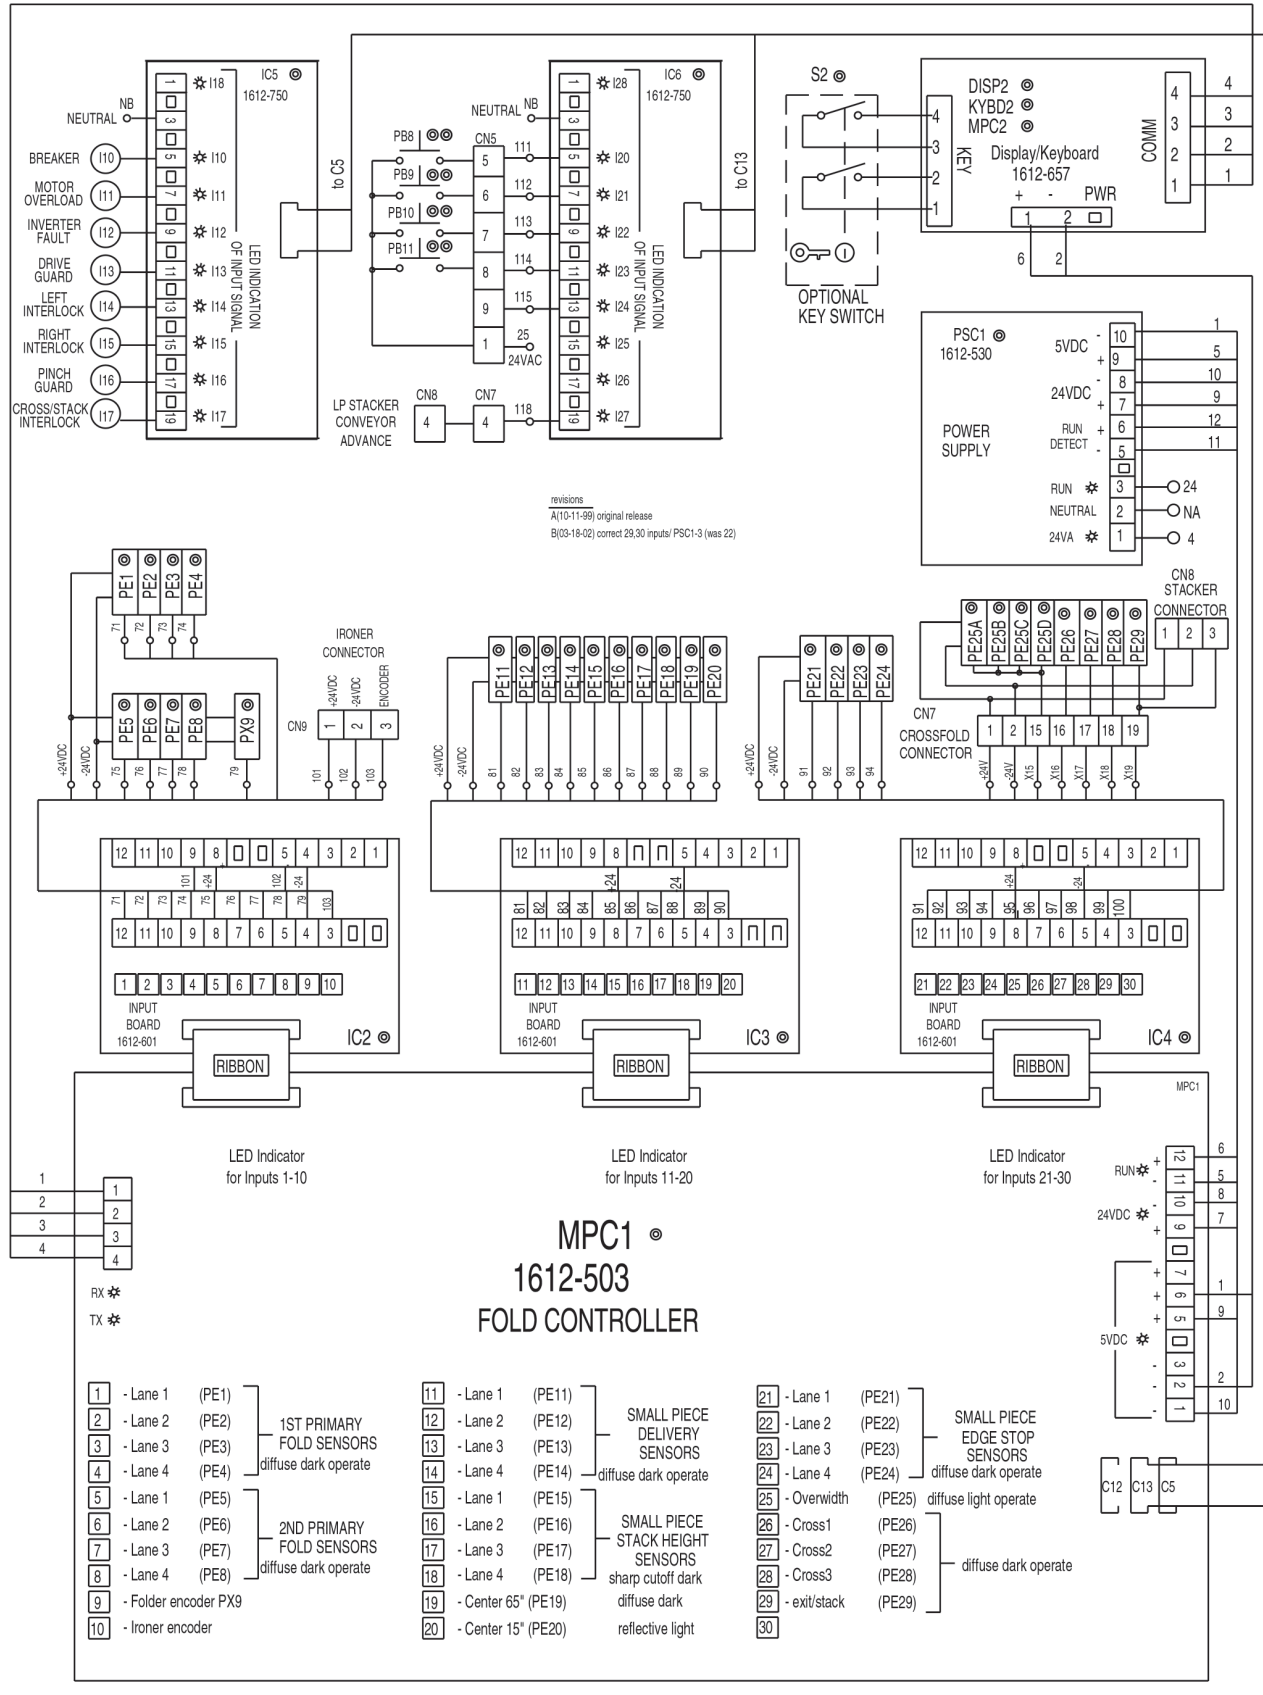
IC5 1612-750

NB NEUTRAL

BREAKER I10
MOTOR OVERLOAD I11
INVERTER FAULT I12
DRIVE GUARD I13
LEFT INTERLOCK I14
RIGHT INTERLOCK I15
PINCH GUARD I16
CROSS/STACK INTERLOCK I17

1 I18
3
5 I10
7 I11
9 I12
11 I13
13 I14
15 I15
17 I16
19 I17

LED INDICATION OF INPUT SIGNAL

to C5

PB8
PB9
PB10
PB11

CN5
5 111
6 112
7 113
8 114
9 115
1 25 24VAC

NEUTRAL NB

IC6 1612-750

1 I28
3
5 I20
7 I21
9 I22
11 I23
13 I24
15 I25
17 I26
19 I27

LED INDICATION OF INPUT SIGNAL

to C13

LP STACKER CONVEYOR ADVANCE
CN8 4
CN7 4
118

S2

4
3
2
1
KEY

OPTIONAL KEY SWITCH

DISP2
KYBD2
MPC2

Display/Keyboard 1612-657

+ -
PWR
1 2

COMM
4 4
3 3
2 2
1 1

6 2

PSC1 1612-530

5VDC - 10 1
+ 9 5
24VDC - 8 10
+ 7 9
RUN DETECT + 6 12
- 5 11

POWER SUPPLY

RUN 3 24
NEUTRAL 2 NA
24VA 1 4

revisions
A(10-11-99) original release
B(03-18-02) correct 29,30 inputs/ PSC1-3 (was 22)

PE1 PE2 PE3 PE4
71 72 73 74

PE5 PE6 PE7 PE8 PX9

+24VDC -24VDC 75 76 77 78 79

IRONER CONNECTOR
CN9
+24VDC -24VDC ENCODER
1 2 3
101 102 103

PE11 PE12 PE13 PE14 PE15 PE16 PE17 PE18 PE19 PE20
+24VDC -24VDC 81 82 83 84 85 86 87 88 89 90

PE21 PE22 PE23 PE24
+24VDC -24VDC 91 92 93 94

PE25A PE25B PE25C PE25D PE26 PE27 PE28 PE29

CN8 STACKER CONNECTOR
1 2 3

CN7 CROSSFOLD CONNECTOR
1 2 15 16 17 18 19
+24V -24V X15 X16 X17 X18 X19

12 11 10 9 8 5 4 3 2 1
101 +24 102 -24
71 72 73 74 75 76 77 78 79 103
12 11 10 9 8 7 6 5 4 3
1 2 3 4 5 6 7 8 9 10
INPUT BOARD 1612-601
IC2

12 11 10 9 8 5 4 3 2 1
+24 -24
81 82 83 84 85 86 87 88 89 90
12 11 10 9 8 7 6 5 4 3
11 12 13 14 15 16 17 18 19 20
INPUT BOARD 1612-601
IC3

12 11 10 9 8 5 4 3 2 1
+24 -24
91 92 93 94 95 96 97 98 99 100
12 11 10 9 8 7 6 5 4 3
21 22 23 24 25 26 27 28 29 30
INPUT BOARD 1612-601
IC4

RIBBON
RIBBON
RIBBON

MPC1

LED Indicator for Inputs 1-10
LED Indicator for Inputs 11-20
LED Indicator for Inputs 21-30

1 1
2 2
3 3
4 4

RX
TX

MPC1
1612-503
FOLD CONTROLLER

RUN + 12 6
- 11 5
24VDC - 10 8
+ 9 7
+ 7
+ 6 1
+ 5 9
5VDC
- 3
- 2 2
- 1 10

C12 C13 C5

1 - Lane 1 (PE1)
2 - Lane 2 (PE2)
3 - Lane 3 (PE3)
4 - Lane 4 (PE4)
1ST PRIMARY FOLD SENSORS diffuse dark operate
5 - Lane 1 (PE5)
6 - Lane 2 (PE6)
7 - Lane 3 (PE7)
8 - Lane 4 (PE8)
2ND PRIMARY FOLD SENSORS diffuse dark operate
9 - Folder encoder PX9
10 - Ironer encoder

11 - Lane 1 (PE11)
12 - Lane 2 (PE12)
13 - Lane 3 (PE13)
14 - Lane 4 (PE14)
SMALL PIECE DELIVERY SENSORS diffuse dark operate
15 - Lane 1 (PE15)
16 - Lane 2 (PE16)
17 - Lane 3 (PE17)
18 - Lane 4 (PE18)
SMALL PIECE STACK HEIGHT SENSORS sharp cutoff dark
19 - Center 65" (PE19) diffuse dark
20 - Center 15" (PE20) reflective light

21 - Lane 1 (PE21)
22 - Lane 2 (PE22)
23 - Lane 3 (PE23)
24 - Lane 4 (PE24)
SMALL PIECE EDGE STOP SENSORS diffuse dark operate
25 - Overwidth (PE25) diffuse light operate
26 - Cross1 (PE26)
27 - Cross2 (PE27)
28 - Cross3 (PE28)
29 - exit/stack (PE29)
diffuse dark operate
30